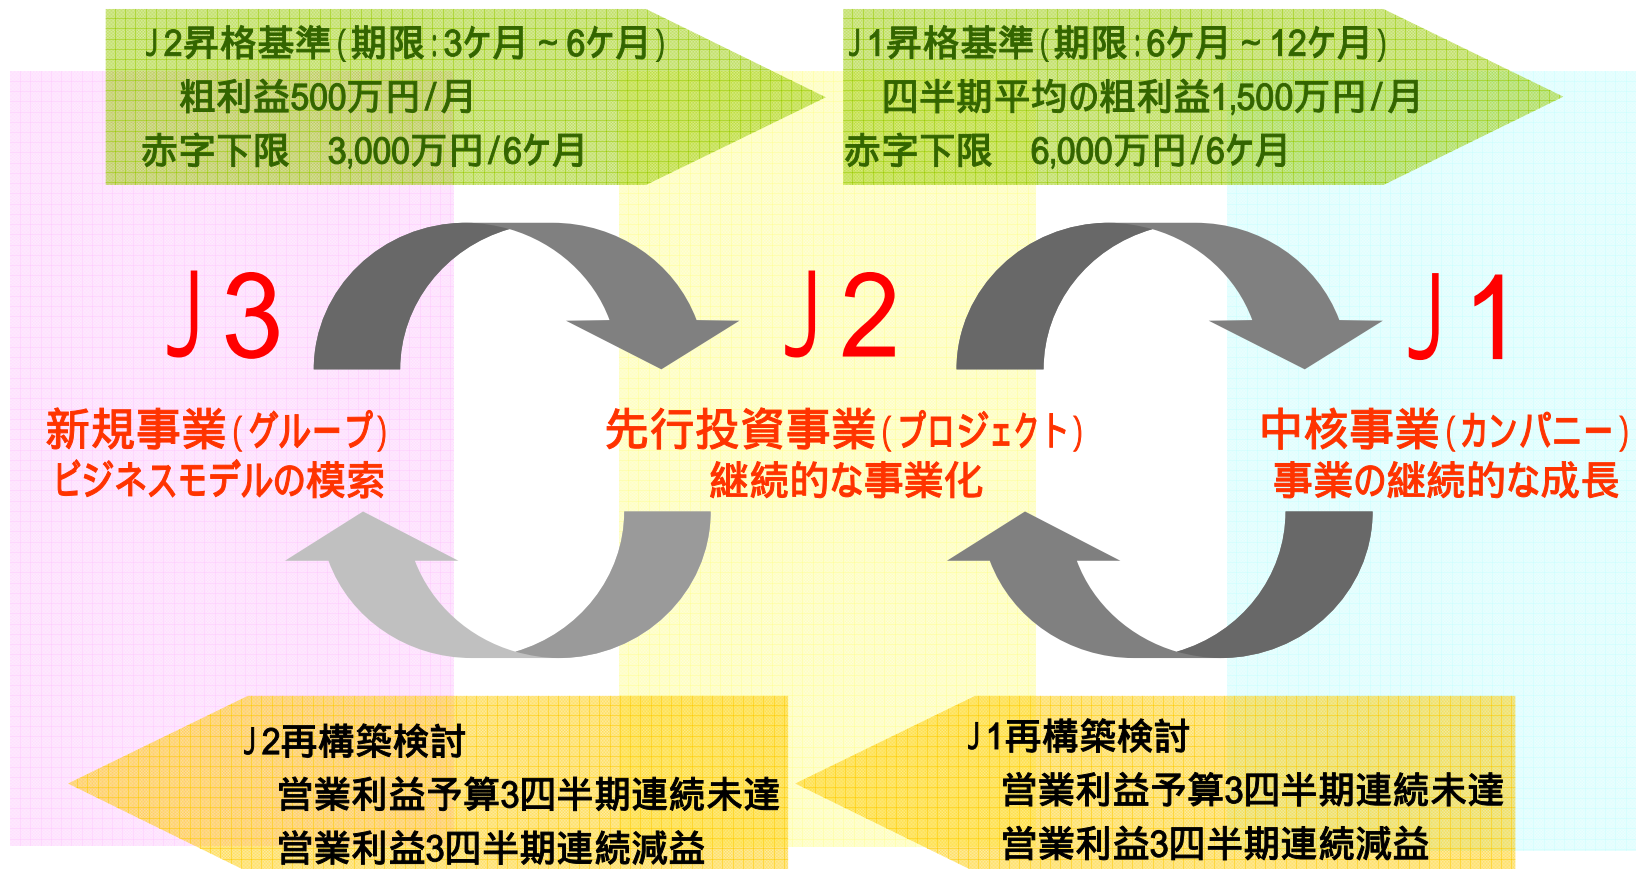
Ｊ2昇格基準（期限：3ケ月～6ケ月）
粗利益500万円/月
赤字下限　3,000万円/6ケ月

Ｊ1昇格基準（期限：6ケ月～12ケ月）
四半期平均の粗利益1,500万円/月
赤字下限　6,000万円/6ケ月

Ｊ3

新規事業（グループ）
ビジネスモデルの模索

Ｊ2

先行投資事業（プロジェクト）
継続的な事業化

Ｊ1

中核事業（カンパニー）
事業の継続的な成長

Ｊ2再構築検討
営業利益予算3四半期連続未達
営業利益3四半期連続減益

Ｊ1再構築検討
営業利益予算3四半期連続未達
営業利益3四半期連続減益